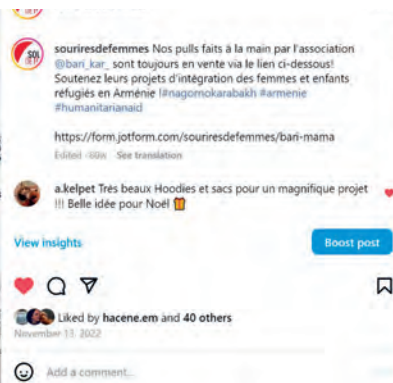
souriresdefemmes Nos pulls faits à la main par l'association @bari_kar_ sont toujours en vente via le lien ci-dessous! Soutenez leurs projets d'intégration des femmes et enfants réfugiés en Arménie !#nagornokarabakh #armenie #humanitarianaid

https://form.jotform.com/souriresdefemmes/bari-mama

Edited · 60w See translation

a.kelpet Très beaux Hoodies et sacs pour un magnifique projet !!! Belle idée pour Noël 🎁

View insights

Boost post

Liked by hacene.em and 40 others

November 13, 2022

Add a comment...